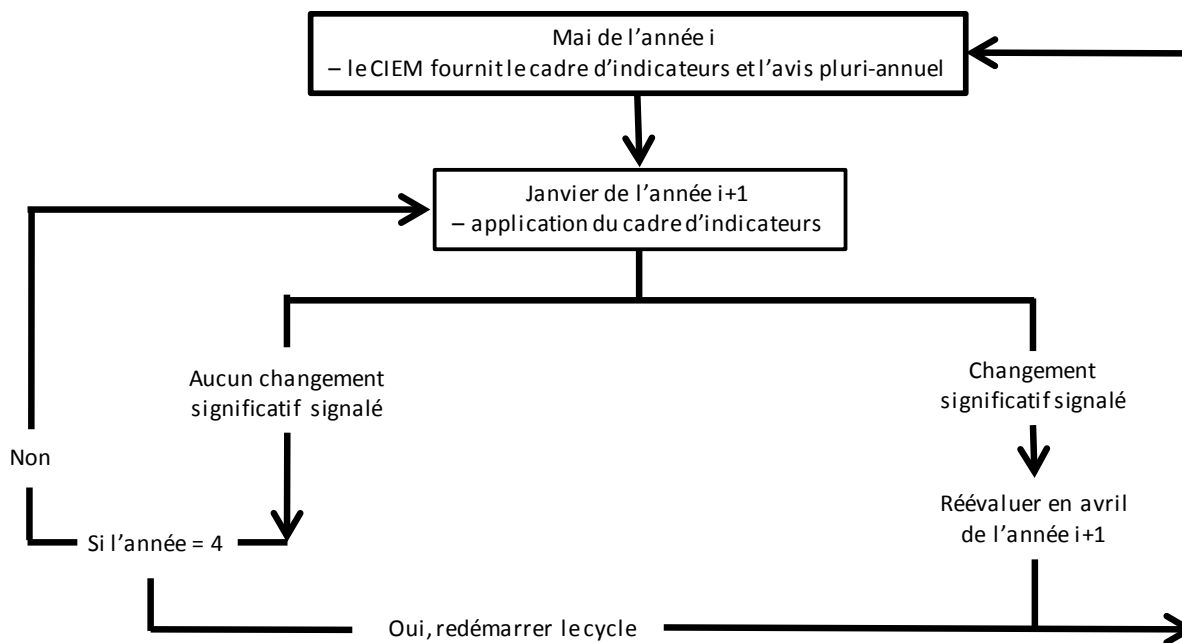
Mai de l’année i
– le CIEM fournit le cadre d’indicateurs et l’avis pluri-annuel

Janvier de l’année i+1
– application du cadre d’indicateurs

Aucun changement significatif signalé

Changement significatif signalé

Non

Si l’année = 4

Réévaluer en avril de l’année i+1

Oui, redémarrer le cycle